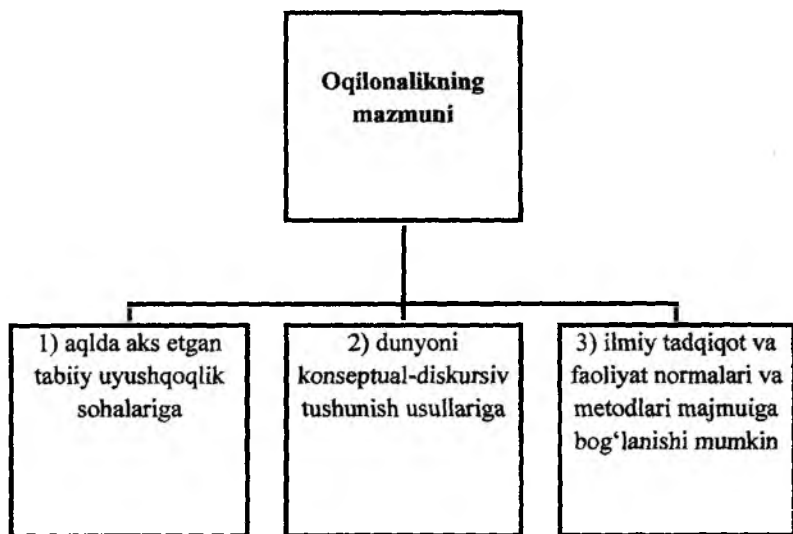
Oqilonalikning mazmuni

1) aqlda aks etgan tabiiy uyushqoqlik sohalariga

2) dunyoni konseptual-diskursiv tushunish usullariga

3) ilmiy tadqiqot va faoliyat normalari va metodlari majmuiga bog‘lanishi mumkin